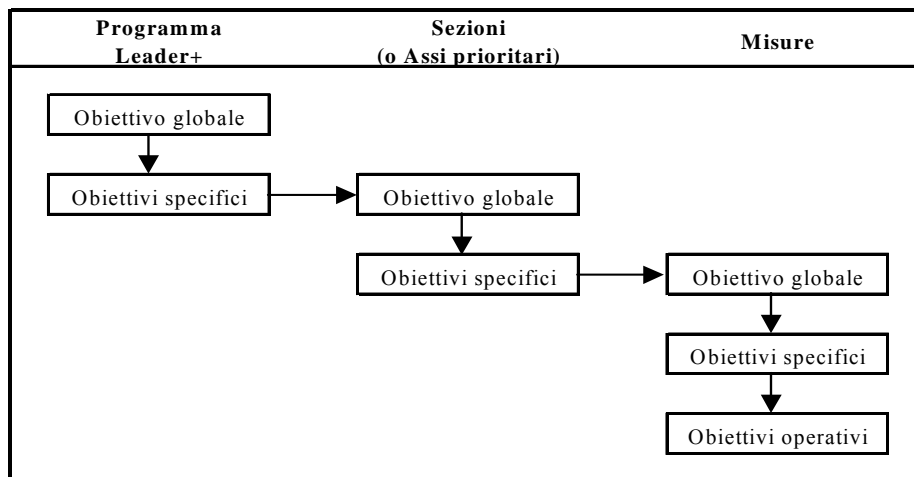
| Programma Leader+ | Sezioni (o Assi prioritari) | Misure |
|---|---|---|

Obiettivo globale

Obiettivi specifici

Obiettivo globale

Obiettivi specifici

Obiettivo globale

Obiettivi specifici

Obiettivi operativi